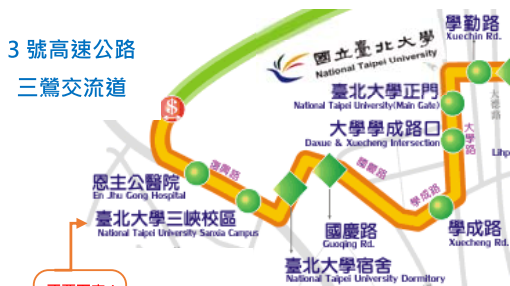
3 號高速公路
三鶯交流道

國立臺北大學
National Taipei University

學勤路
Xuechin Rd.

臺北大學正門
National Taipei University(Main Gate)

大學學成路口
Daxue & Xuecheng Intersection

大學路

大德

Lihp

國慶路

學成路

恩主公醫院
En Jhu Gong Hospital

臺北大學三峽校區
National Taipei University Sanxia Campus

國慶路
Guoqing Rd.

學成路
Xuecheng Rd.

臺北大學宿舍
National Taipei University Dormitory

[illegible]